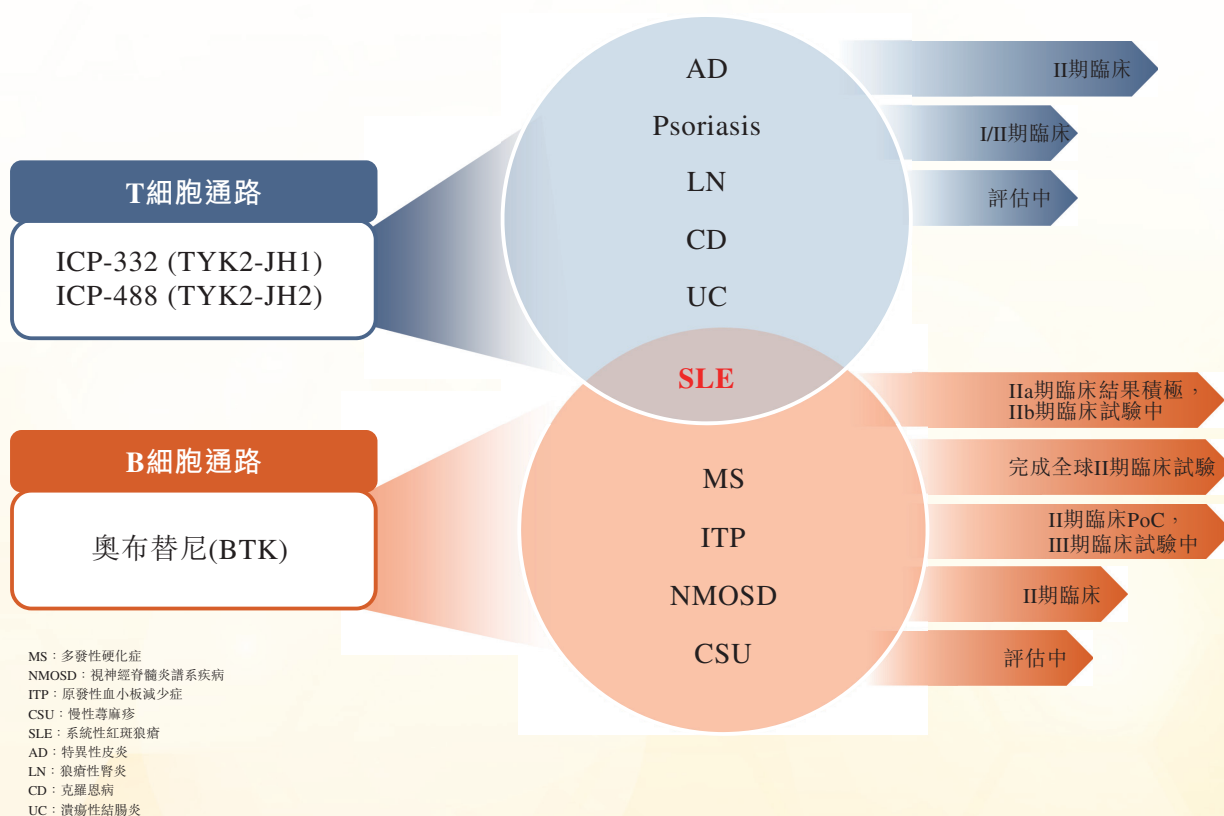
T細胞通路

ICP-332 (TYK2-JH1)
ICP-488 (TYK2-JH2)

B細胞通路

奧布替尼(BTK)

AD
Psoriasis
LN
CD
UC
SLE
MS
ITP
NMOSD
CSU

II期臨床
I/II期臨床
評估中
IIa期臨床結果積極，IIb期臨床試驗中
完成全球II期臨床試驗
II期臨床PoC，III期臨床試驗中
II期臨床
評估中

MS：多發性硬化症
NMOSD：視神經脊髓炎譜系疾病
ITP：原發性血小板減少症
CSU：慢性蕁麻疹
SLE：系統性紅斑狼瘡
AD：特異性皮炎
LN：狼瘡性腎炎
CD：克羅恩病
UC：潰瘍性結腸炎